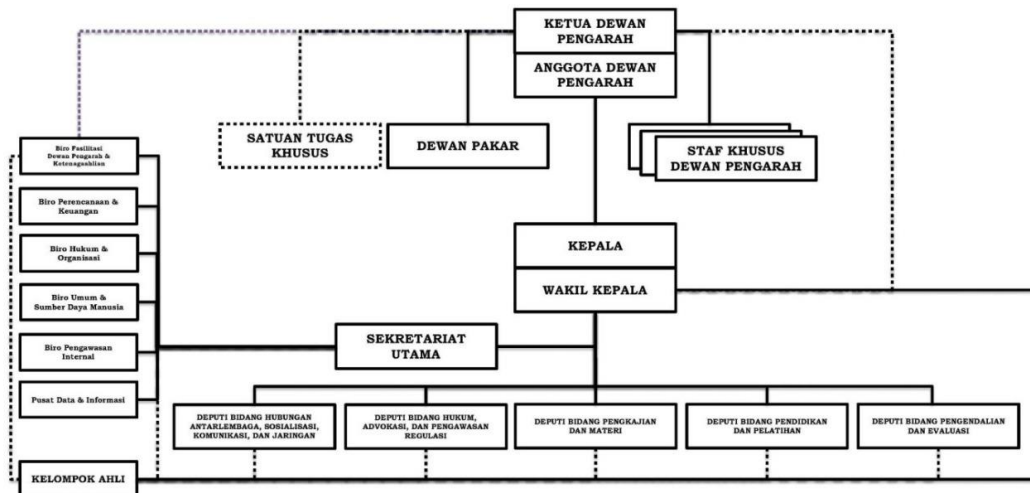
KETUA DEWAN PENGARAH

ANGGOTA DEWAN PENGARAH

SATUAN TUGAS KHUSUS

DEWAN PAKAR

STAF KHUSUS DEWAN PENGARAH

Biro Fasilitasi Dewan Pengarah & Ketenagaahlian

Biro Perencanaan & Keuangan

Biro Hukum & Organisasi

Biro Umum & Sumber Daya Manusia

Biro Pengawasan Internal

Pusat Data & Informasi

KEPALA

WAKIL KEPALA

SEKRETARIAT UTAMA

DEPUTI BIDANG HUBUNGAN ANTARLEMBAGA, SOSIALISASI, KOMUNIKASI, DAN JARINGAN

DEPUTI BIDANG HUKUM, ADVOKASI, DAN PENGAWASAN REGULASI

DEPUTI BIDANG PENGKAJIAN DAN MATERI

DEPUTI BIDANG PENDIDIKAN DAN PELATIHAN

DEPUTI BIDANG PENGENDALIAN DAN EVALUASI

KELOMPOK AHLI